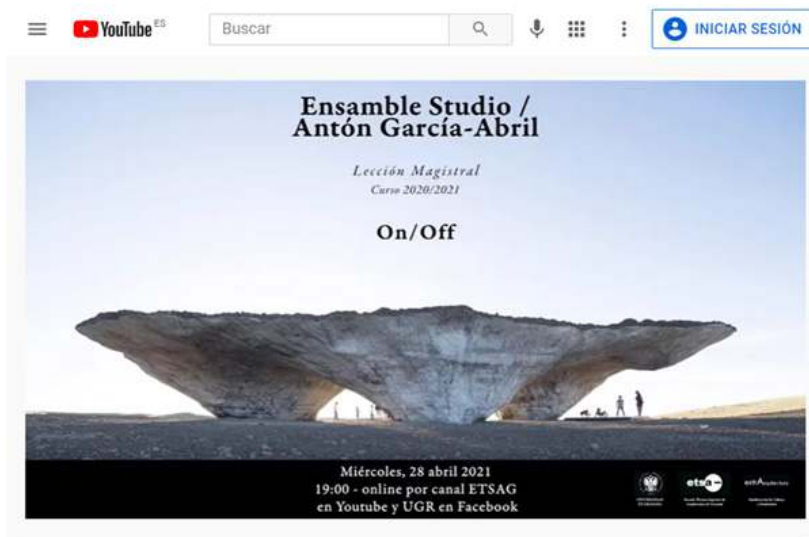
YouTube ES

Buscar

INICIAR SESIÓN

Ensamble Studio / Antón García-Abril

Lección Magistral
Curso 2020/2021

On/Off

Miércoles, 28 abril 2021
19:00 - online por canal ETSAG
en Youtube y UGR en Facebook

etsag

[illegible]